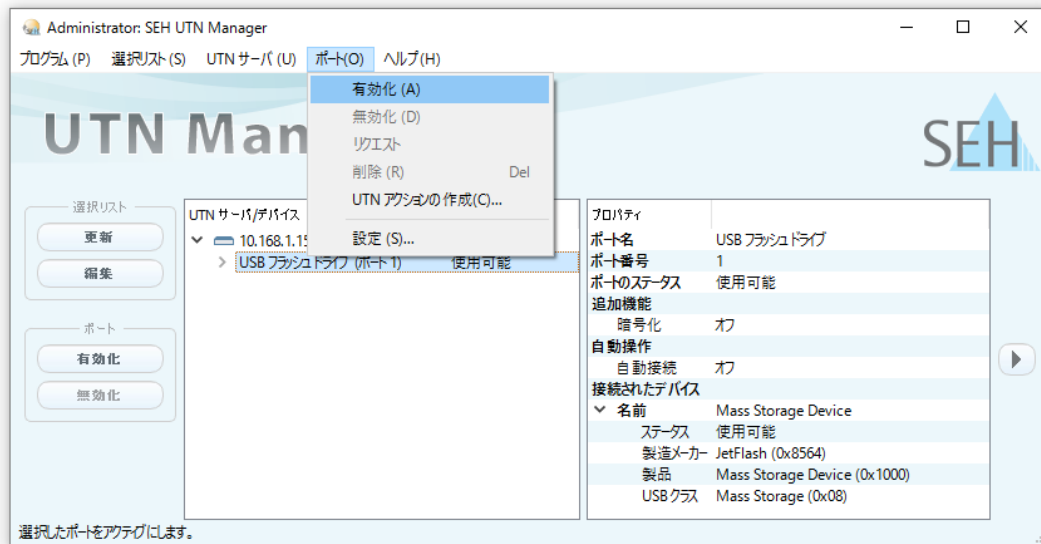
Administrator: SEH UTN Manager

プログラム (P) 選択リスト (S) UTN サーバ (U) ポート(O) ヘルプ(H)

有効化 (A)
無効化 (D)
リクエスト
削除 (R) Del
UTN アクションの作成(C)...
設定 (S)...

UTN Man

SEH

選択リスト
更新
編集

ポート
有効化
無効化

UTN サーバ/デバイス
10.168.1.15
USB フラッシュドライブ (ポート 1) 使用可能

| プロパティ | |
|---|---|
| ポート名 | USB フラッシュドライブ |
| ポート番号 | 1 |
| ポートのステータス | 使用可能 |
| 追加機能 | |
| 暗号化 | オフ |
| 自動操作 | |
| 自動接続 | オフ |
| 接続されたデバイス | |
| 名前 | Mass Storage Device |
| ステータス | 使用可能 |
| 製造メーカー | JetFlash (0x8564) |
| 製品 | Mass Storage Device (0x1000) |
| USB クラス | Mass Storage (0x08) |

選択したポートをアクティブにします。